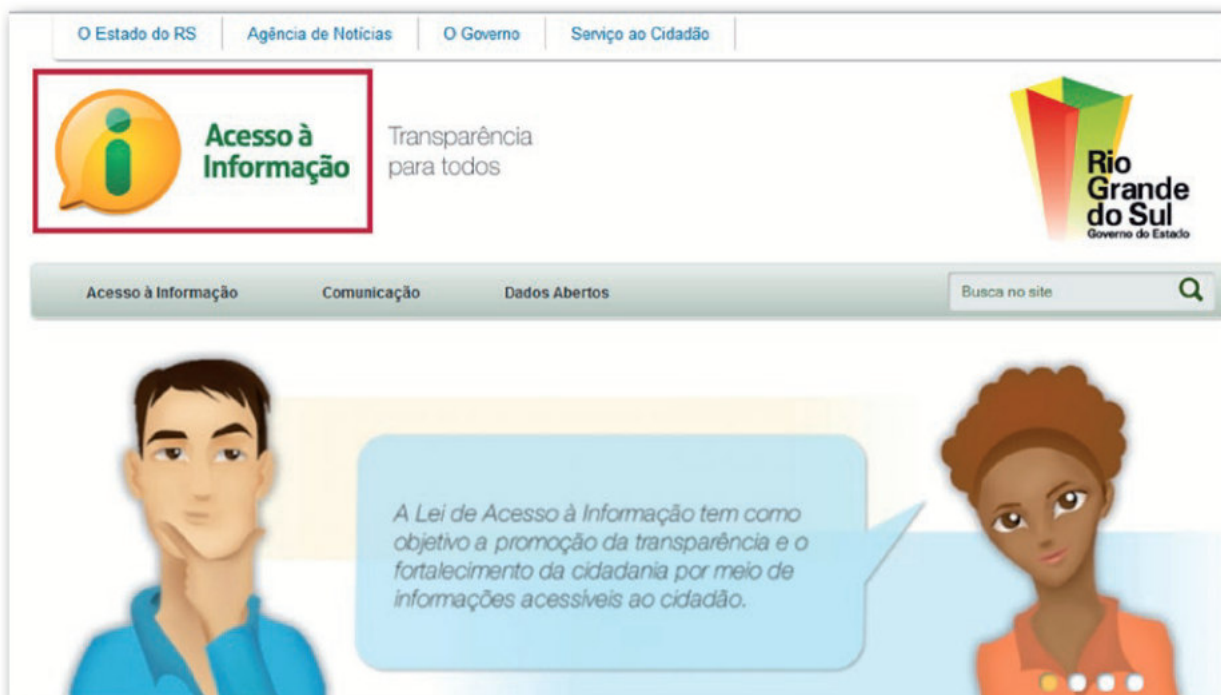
O Estado do RS | Agência de Notícias | O Governo | Serviço ao Cidadão

Acesso à Informação

Transparência para todos

Rio Grande do Sul
Governo do Estado

Acesso à Informação | Comunicação | Dados Abertos

Busca no site

A Lei de Acesso à Informação tem como objetivo a promoção da transparência e o fortalecimento da cidadania por meio de informações acessíveis ao cidadão.